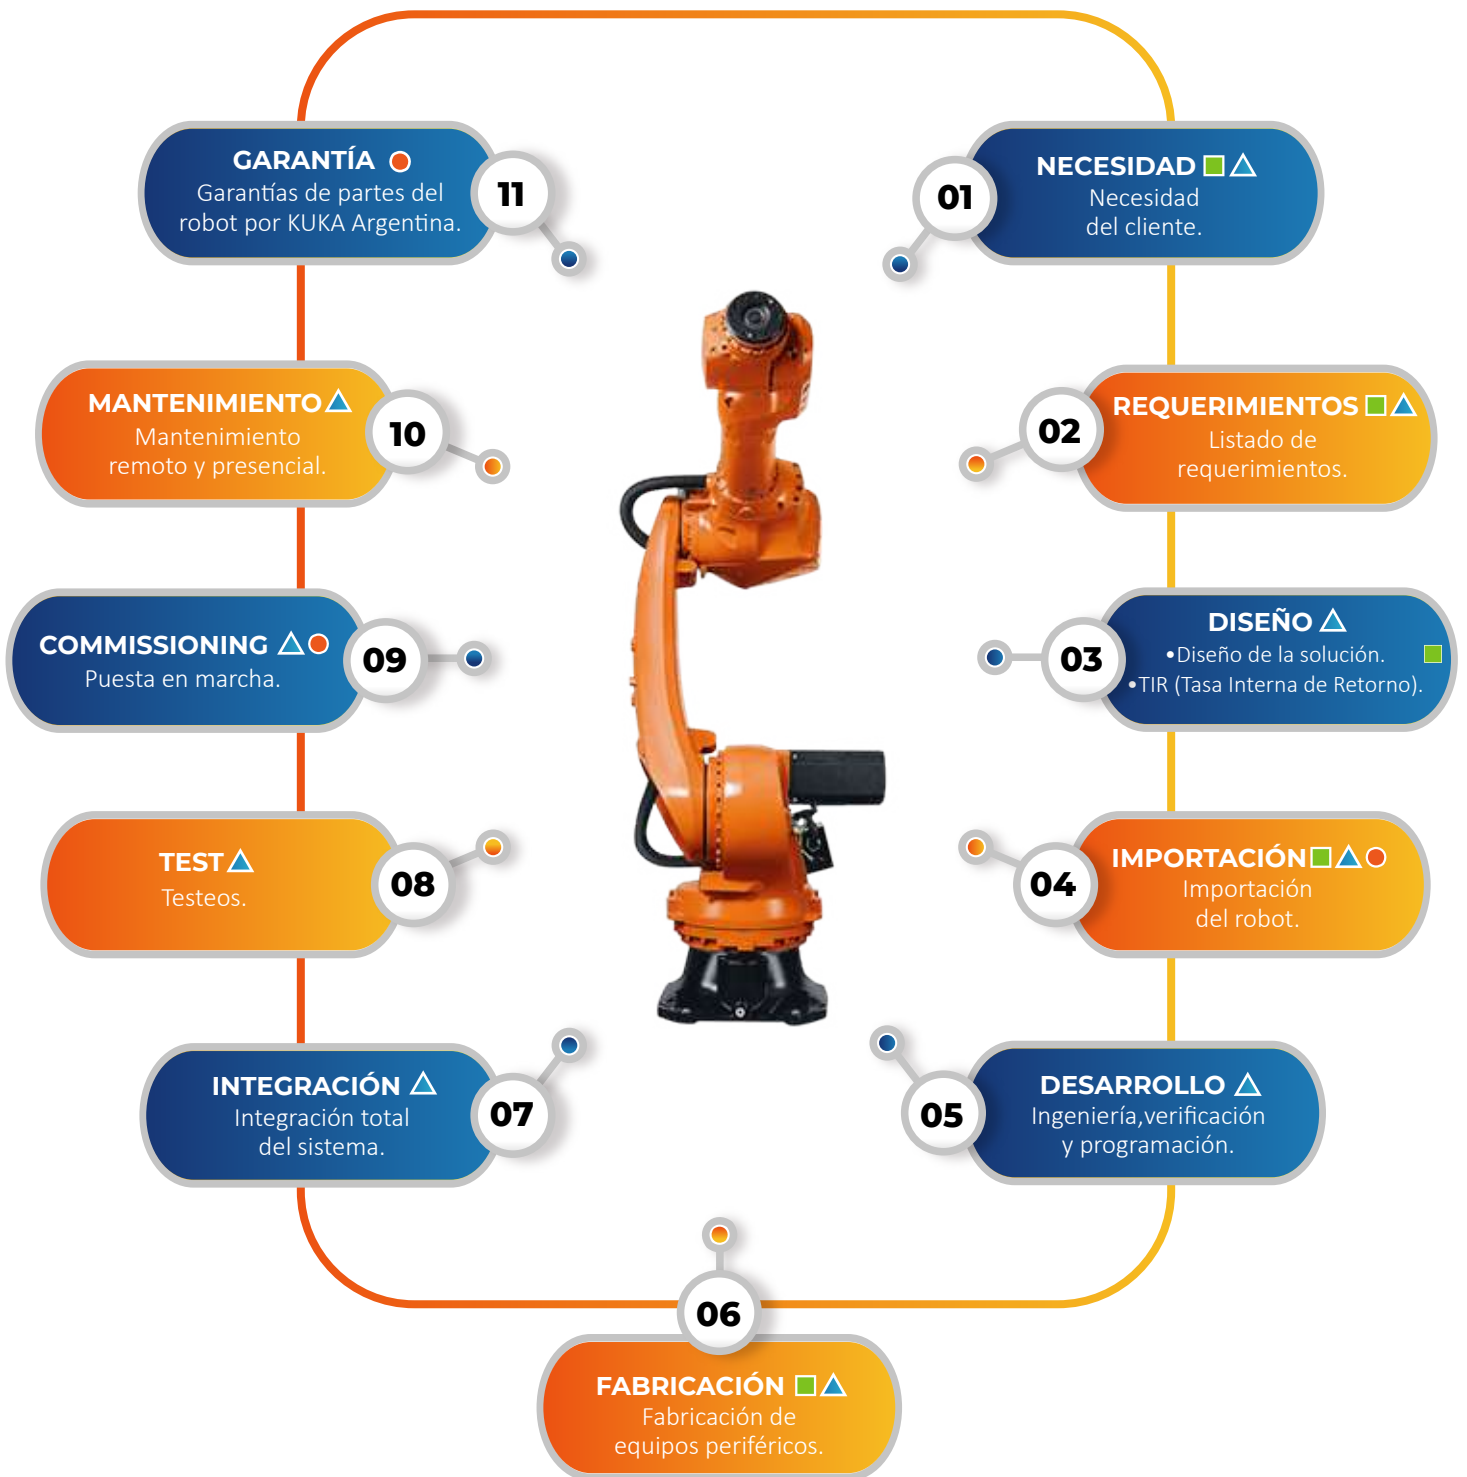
GARANTÍA
Garantías de partes del robot por KUKA Argentina.
11

01
NECESIDAD
Necesidad del cliente.

MANTENIMIENTO
Mantenimiento remoto y presencial.
10

02
REQUERIMIENTOS
Listado de requerimientos.

COMMISSIONING
Puesta en marcha.
09

03
DISEÑO
•Diseño de la solución.
•TIR (Tasa Interna de Retorno).

TEST
Testeos.
08

04
IMPORTACIÓN
Importación del robot.

INTEGRACIÓN
Integración total del sistema.
07

05
DESARROLLO
Ingeniería,verificación y programación.

06
FABRICACIÓN
Fabricación de equipos periféricos.